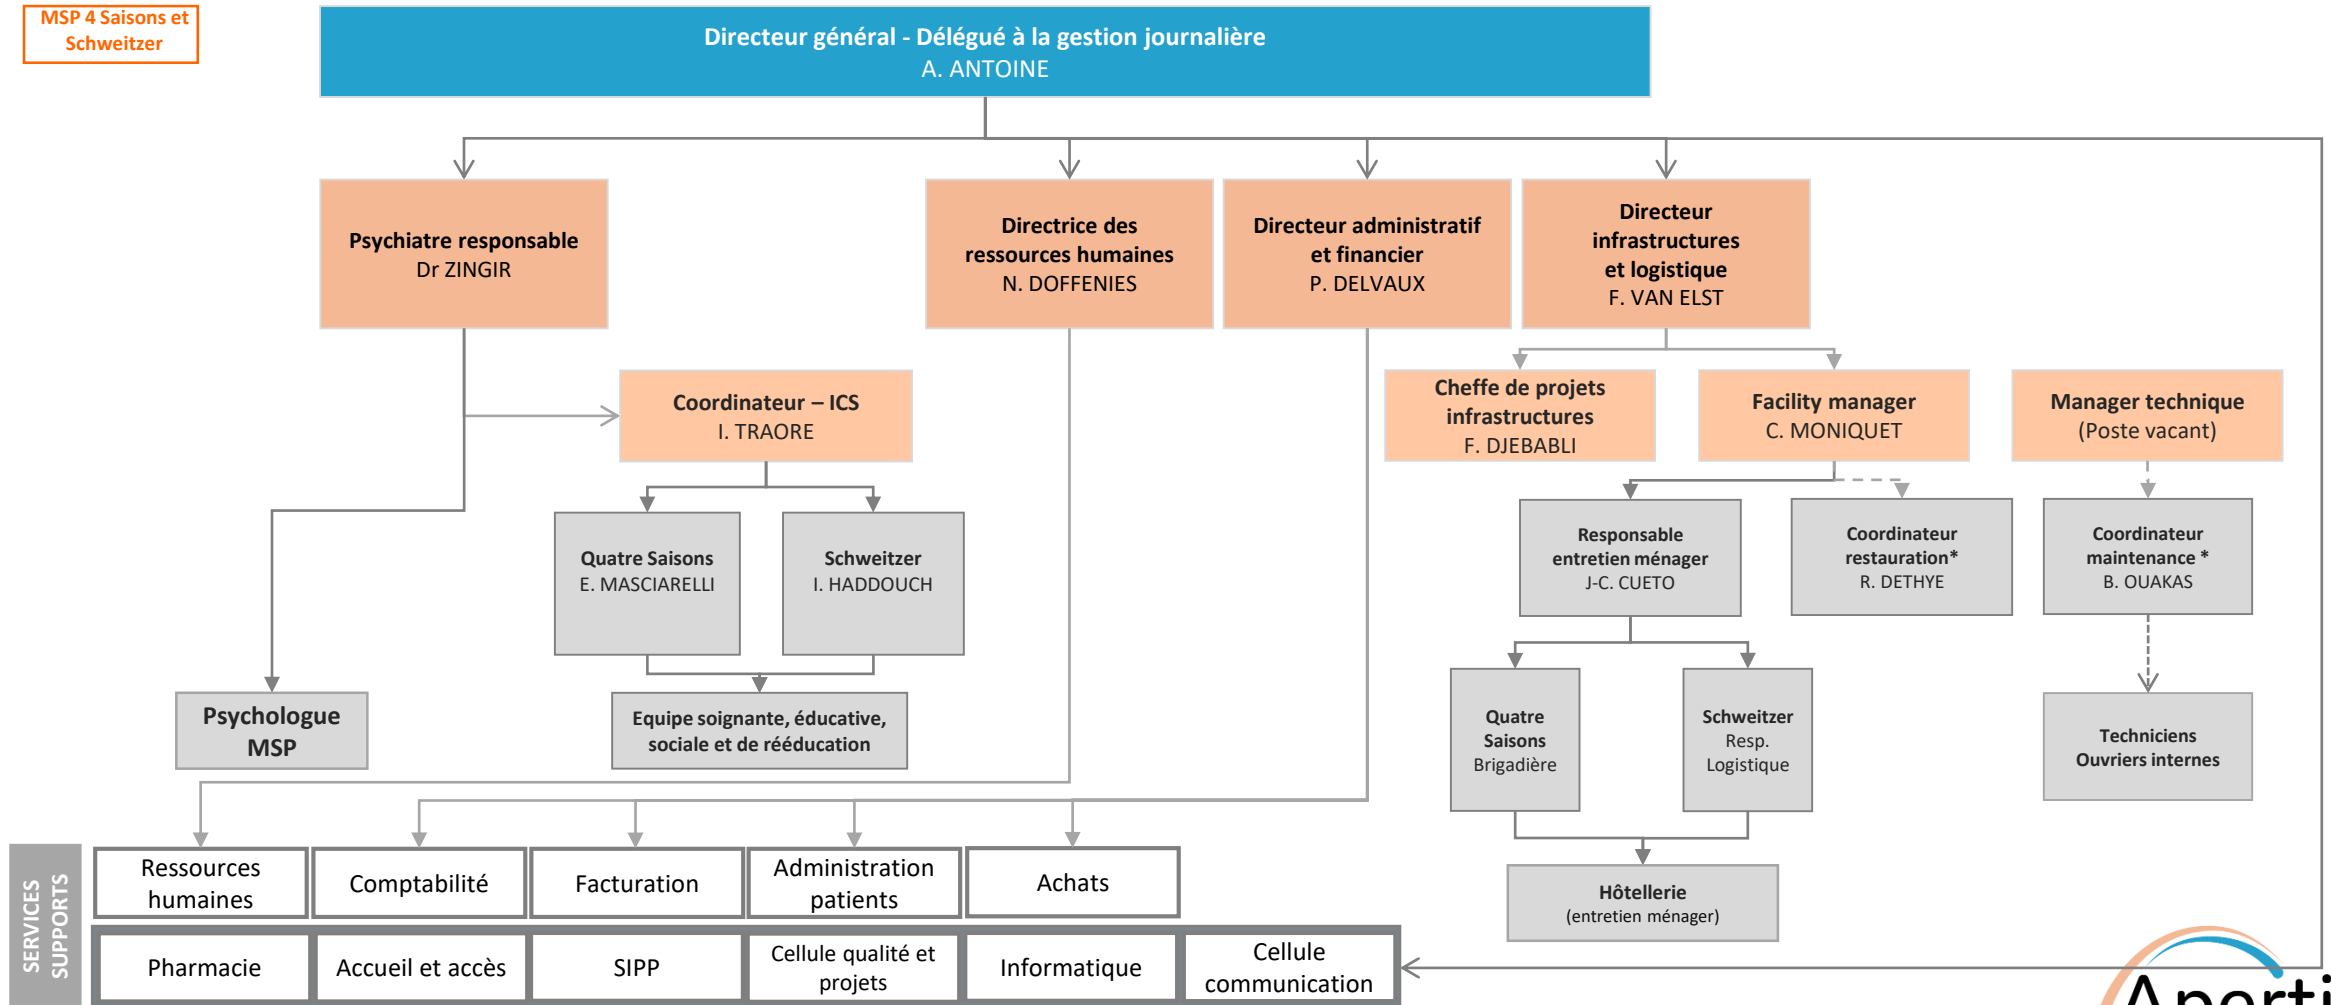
MSP 4 Saisons et Schweitzer

Directeur général - Délégué à la gestion journalière
A. ANTOINE

Psychiatre responsable
Dr ZINGIR

Directrice des ressources humaines
N. DOFFENIES

Directeur administratif et financier
P. DELVAUX

Directeur infrastructures et logistique
F. VAN ELST

Coordinateur – ICS
I. TRAORE

Cheffe de projets infrastructures
F. DJEBABLI

Facility manager
C. MONIQUET

Manager technique
(Poste vacant)

Quatre Saisons
E. MASCIARELLI

Schweitzer
I. HADDOUCH

Responsable entretien ménager
J-C. CUETO

Coordinateur restauration*
R. DETHYE

Coordinateur maintenance *
B. OUAKAS

Psychologue MSP

Equipe soignante, éducative, sociale et de rééducation

Quatre Saisons
Brigadière

Schweitzer
Resp. Logistique

Techniciens
Ouvriers internes

Hôtellerie
(entretien ménager)

SERVICES SUPPORTS

| Ressources humaines | Comptabilité | Facturation | Administration patients | Achats | |
|---|---|---|---|---|---|
| Pharmacie | Accueil et accès | SIPP | Cellule qualité et projets | Informatique | Cellule communication |

Aperti